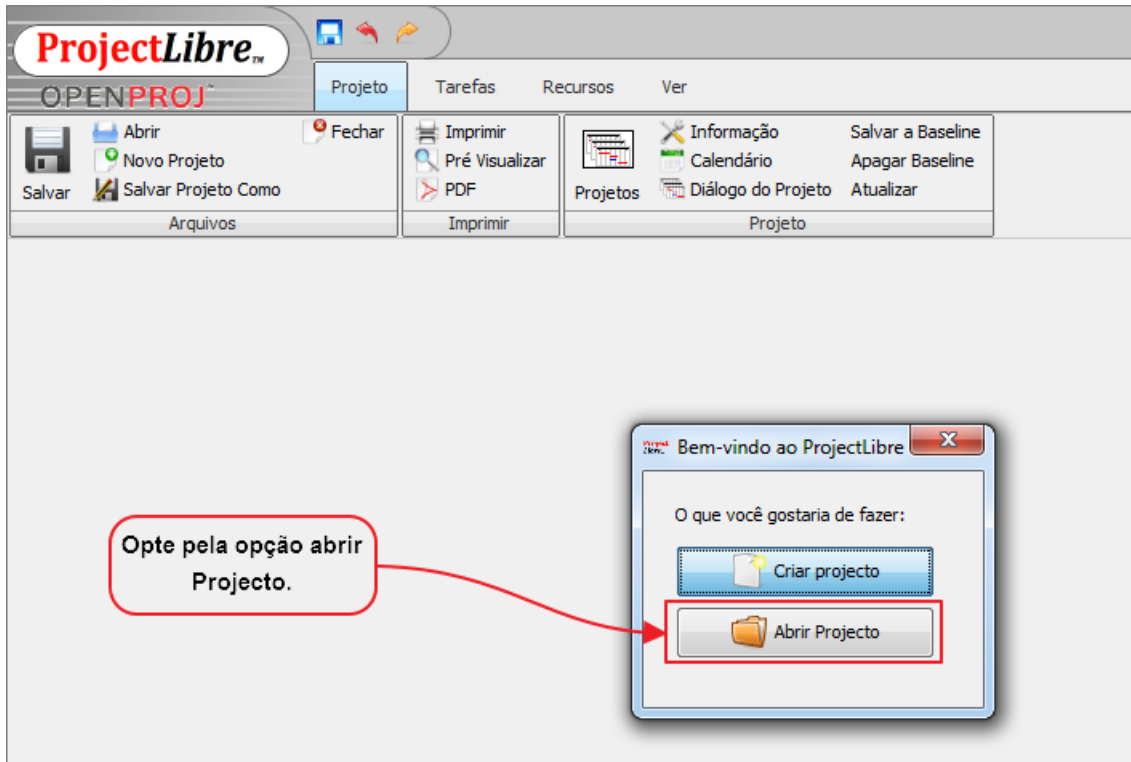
ProjectLibre™
OPENPROJ™

Projeto
Tarefas
Recursos
Ver

Salvar
Abrir
Novo Projeto
Salvar Projeto Como
Fechar
Arquivos

Imprimir
Pré Visualizar
PDF
Imprimir

Projetos
Informação
Calendário
Diálogo do Projeto
Salvar a Baseline
Apagar Baseline
Atualizar
Projeto

Bem-vindo ao ProjectLibre
O que você gostaria de fazer:
Criar projecto
Abrir Projecto

Opte pela opção abrir Projecto.